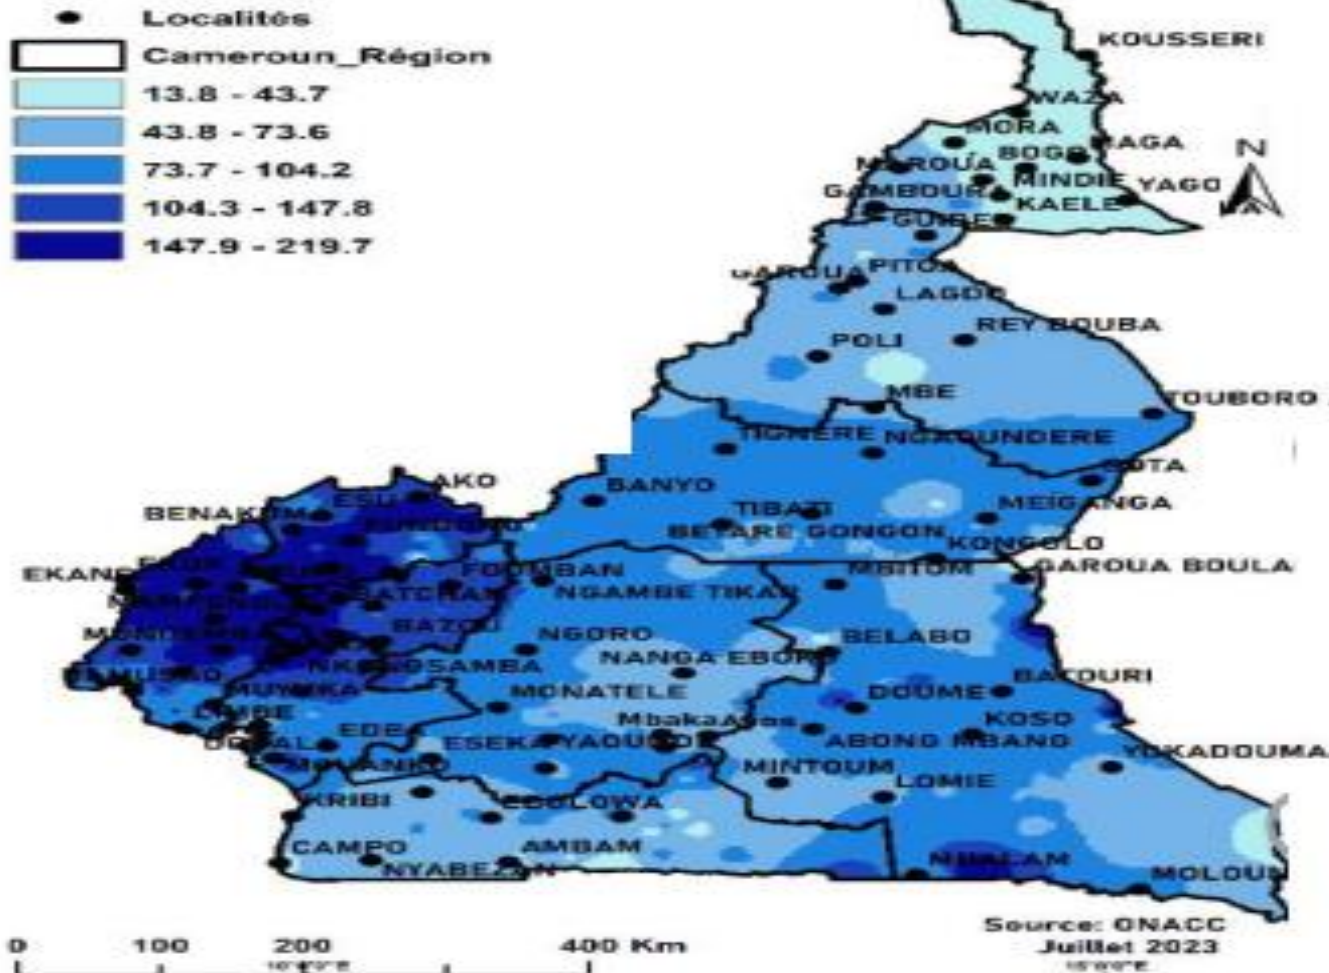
Localités
Cameroun_Région
13.8 - 43.7
43.8 - 73.6
73.7 - 104.2
104.3 - 147.8
147.9 - 219.7

KOUSSERI
WAZA
MORA
BOGO
MAGA
MAROUA
MINDIF
YAGOUA
GAMBOURA
KAELE
GUIDER
N
GAROUA
PITOA
LAGDO
REY BOUBA
POLI
MBE
TOUBORO
TIGNERE
NGAOUNDERE
BETA
BANYO
TIBATI
MEIGANGA
BENAKUMA
ESU
AKO
BETARE GONGON
KONGOLO
EKANDE
FOUMBAN
MBITOM
GAROUA BOULA
NGAMBE TIKAR
BATCHAM
BAZOU
NGORO
BELABO
MUNDEMBA
NANGA EBOKO
NKONDJOCK
BAFOUSSAM
BATOURI
MUSSAKO
MUYUKA
MONATELE
DOUME
LIMBE
MbakaAbas
KOSO
DOUALA
EDEA
ESEKA
YAOUNDE
ABONG MBANG
YOKADOUMA
MOUANKO
MINTOUM
LOMIE
KRIBI
EBOLOWA
CAMPO
AMBAM
NYABEZAN
NDALAM
MOLOUNDOU
Source: ONACC
Juillet 2023
0 100 200 400 Km